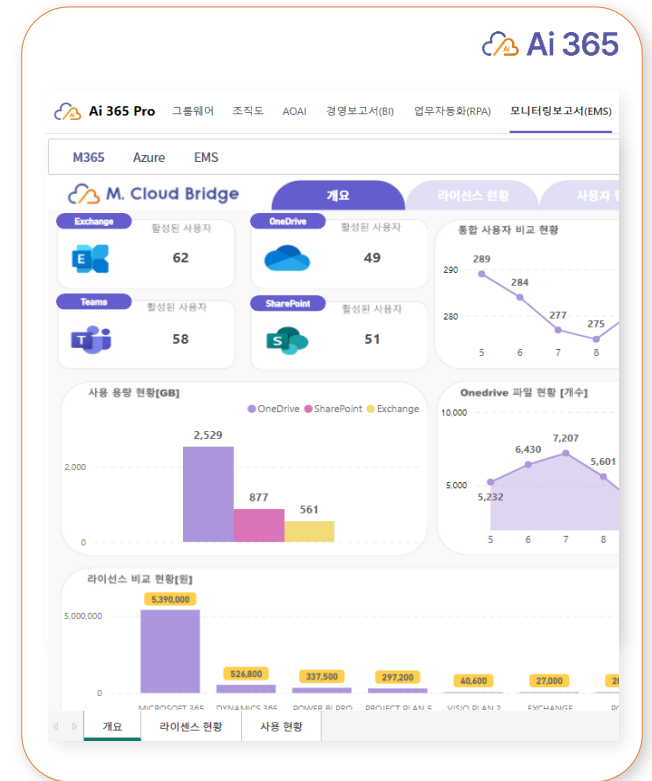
Ai 365

Ai 365 Pro 그룹웨어 조직도 AOAI 경영보고서(BI) 업무자동화(RPA) 모니터링보고서(EMS)

M365 Azure EMS

M. Cloud Bridge

개요 라이선스 현황 사용자 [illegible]

Exchange 활성된 사용자 62

OneDrive 활성된 사용자 49

Teams 활성된 사용자 58

SharePoint 활성된 사용자 51

통합 사용자 비교 현황

290 280

289 284 277 275

5 6 7 8

사용 용량 현황[GB]

OneDrive SharePoint Exchange

2,000 0

2,529 877 561

Onedrive 파일 현황 [개수]

10,000 5,000

5,232 6,430 7,207 5,601

5 6 7 8

라이선스 비교 현황[원]

5,000,000 0

5,390,000 526,800 337,500 297,200 40,600 27,000 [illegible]

MICROSOFT 365 DYNAMICS 365 POWER BI PRO PROJECT PLAN 5 VISIO PLAN 2 EXCHANGE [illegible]

개요 라이선스 현황 사용 현황